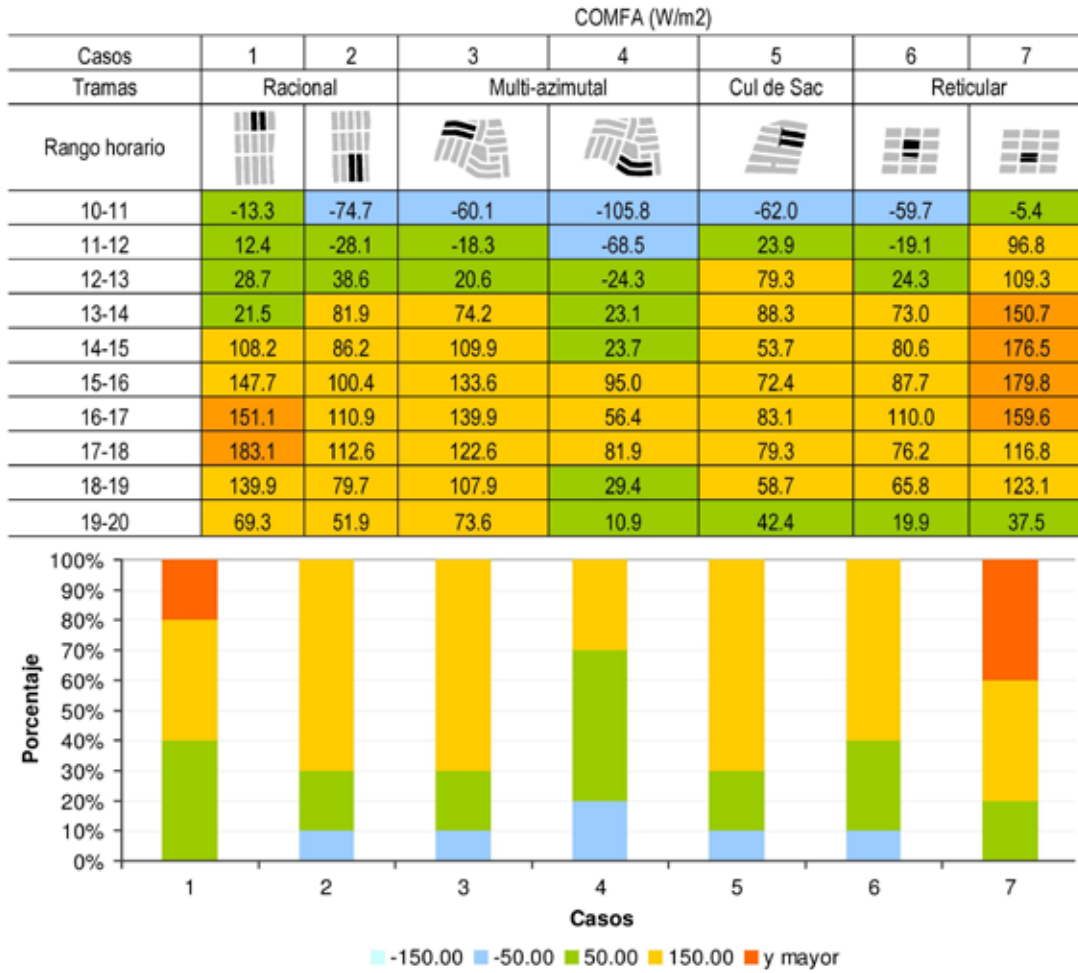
COMFA (W/m2)

| Casos | 1 | 2 | 3 | 4 | 5 | 6 | 7 |
|---|---|---|---|---|---|---|---|
| Tramas | Racional | | Multi-azimutal | | Cul de Sac | Reticular | |
| Rango horario | | | | | | | |
| 10-11 | -13.3 | -74.7 | -60.1 | -105.8 | -62.0 | -59.7 | -5.4 |
| 11-12 | 12.4 | -28.1 | -18.3 | -68.5 | 23.9 | -19.1 | 96.8 |
| 12-13 | 28.7 | 38.6 | 20.6 | -24.3 | 79.3 | 24.3 | 109.3 |
| 13-14 | 21.5 | 81.9 | 74.2 | 23.1 | 88.3 | 73.0 | 150.7 |
| 14-15 | 108.2 | 86.2 | 109.9 | 23.7 | 53.7 | 80.6 | 176.5 |
| 15-16 | 147.7 | 100.4 | 133.6 | 95.0 | 72.4 | 87.7 | 179.8 |
| 16-17 | 151.1 | 110.9 | 139.9 | 56.4 | 83.1 | 110.0 | 159.6 |
| 17-18 | 183.1 | 112.6 | 122.6 | 81.9 | 79.3 | 76.2 | 116.8 |
| 18-19 | 139.9 | 79.7 | 107.9 | 29.4 | 58.7 | 65.8 | 123.1 |
| 19-20 | 69.3 | 51.9 | 73.6 | 10.9 | 42.4 | 19.9 | 37.5 |

100%
90%
80%
70%
60%
50%
40%
30%
20%
10%
0%
Porcentaje
1 2 3 4 5 6 7
Casos

-150.00 -50.00 50.00 150.00 y mayor